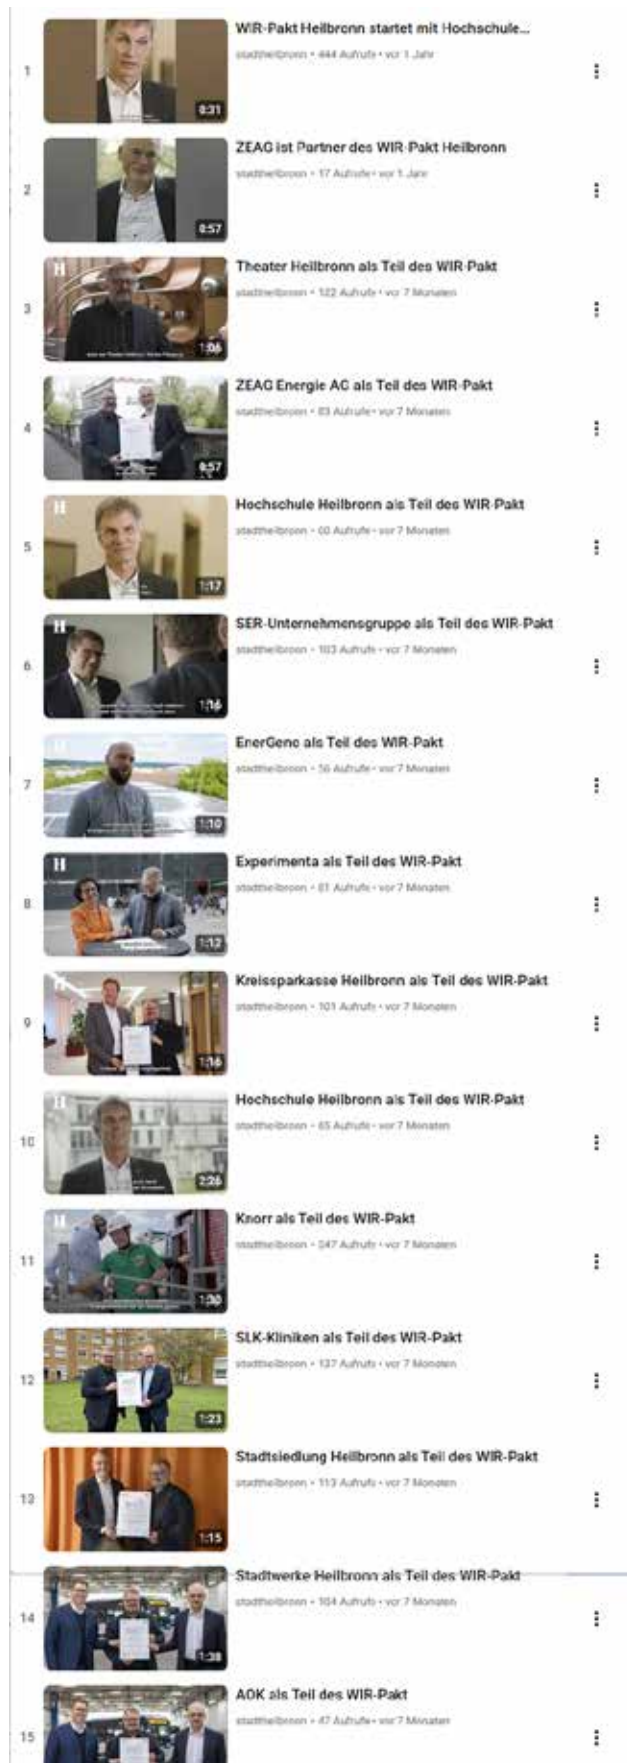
1
0:31
WIR-Pakt Heilbronn startet mit Hochschule...
stadtheilbronn • 444 Aufrufe • vor 1 Jahr

2
0:57
ZEAG ist Partner des WIR-Pakt Heilbronn
stadtheilbronn • 17 Aufrufe • vor 1 Jahr

3
1:06
Theater Heilbronn als Teil des WIR-Pakt
stadtheilbronn • 122 Aufrufe • vor 7 Monaten

4
0:57
ZEAG Energie AG als Teil des WIR-Pakt
stadtheilbronn • 83 Aufrufe • vor 7 Monaten

5
1:17
Hochschule Heilbronn als Teil des WIR-Pakt
stadtheilbronn • 60 Aufrufe • vor 7 Monaten

6
1:16
SER-Unternehmensgruppe als Teil des WIR-Pakt
stadtheilbronn • 103 Aufrufe • vor 7 Monaten

7
1:10
EnerGeno als Teil des WIR-Pakt
stadtheilbronn • 56 Aufrufe • vor 7 Monaten

8
1:12
Experimenta als Teil des WIR-Pakt
stadtheilbronn • 81 Aufrufe • vor 7 Monaten

9
1:16
Kreissparkasse Heilbronn als Teil des WIR-Pakt
stadtheilbronn • 101 Aufrufe • vor 7 Monaten

10
2:26
Hochschule Heilbronn als Teil des WIR-Pakt
stadtheilbronn • 65 Aufrufe • vor 7 Monaten

11
1:30
Knorr als Teil des WIR-Pakt
stadtheilbronn • 247 Aufrufe • vor 7 Monaten

12
1:23
SLK-Kliniken als Teil des WIR-Pakt
stadtheilbronn • 137 Aufrufe • vor 7 Monaten

13
1:15
Stadtsiedlung Heilbronn als Teil des WIR-Pakt
stadtheilbronn • 113 Aufrufe • vor 7 Monaten

14
1:38
Stadtwerke Heilbronn als Teil des WIR-Pakt
stadtheilbronn • 104 Aufrufe • vor 7 Monaten

15
AOK als Teil des WIR-Pakt
stadtheilbronn • 47 Aufrufe • vor 7 Monaten